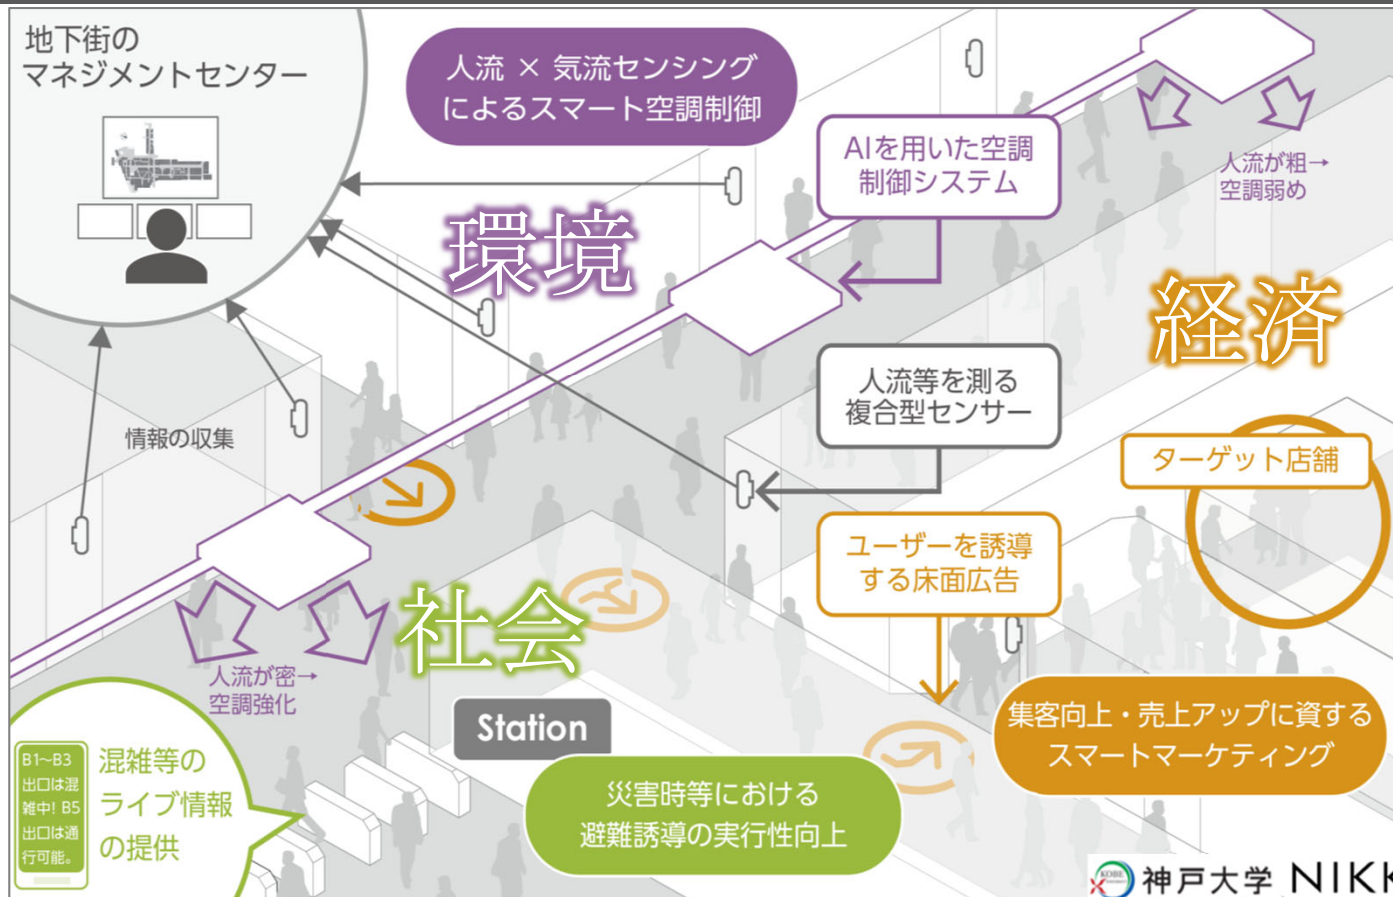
地下街の
マネジメントセンター

人流 × 気流センシング
によるスマート空調制御

AIを用いた空調
制御システム

人流が粗→
空調弱め

環境

経済

人流等を測る
複合型センサー

情報の収集

ターゲット店舗

ユーザーを誘導
する床面広告

社会

人流が密→
空調強化

Station

集客向上・売上アップに資する
スマートマーケティング

B1~B3
出口は混
雑中! B5
出口は通
行可能。

混雑等の
ライブ情報
の提供

災害時等における
避難誘導の実行性向上

神戸大学 NIKK